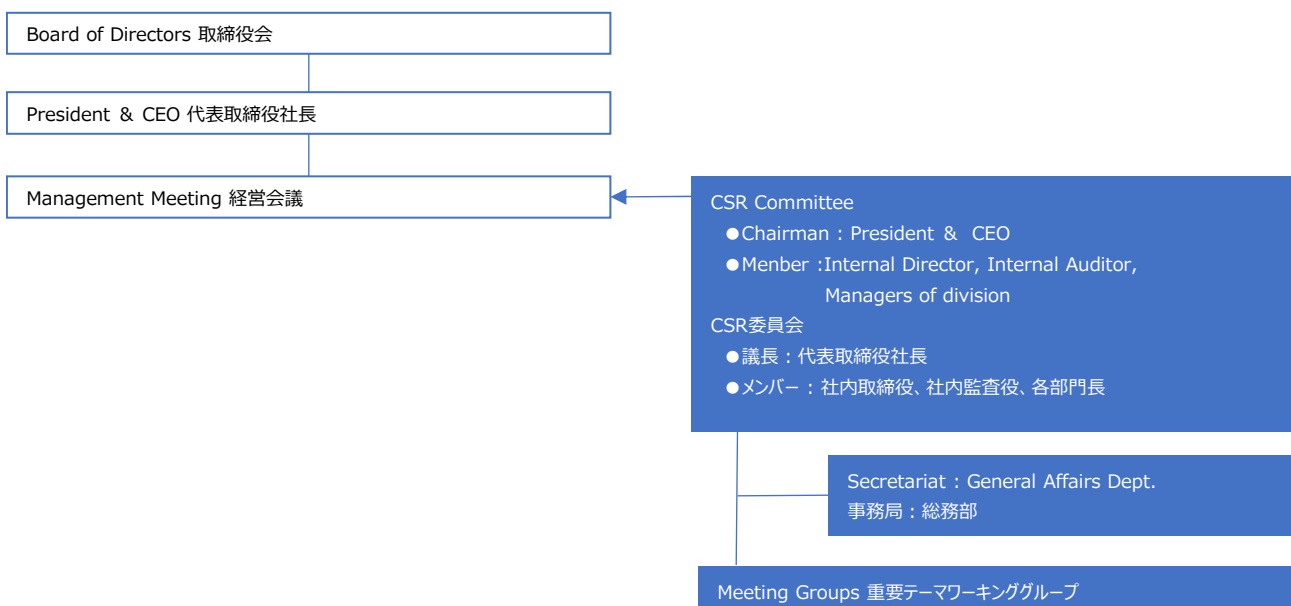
Board of Directors 取締役会

President ＆ CEO 代表取締役社長

Management Meeting 経営会議

CSR Committee
●Chairman：President ＆ CEO
●Menber :Internal Director, Internal Auditor, Managers of division
CSR委員会
●議長：代表取締役社長
●メンバー：社内取締役、社内監査役、各部門長

Secretariat：General Affairs Dept.
事務局：総務部

Meeting Groups 重要テーマワーキンググループ